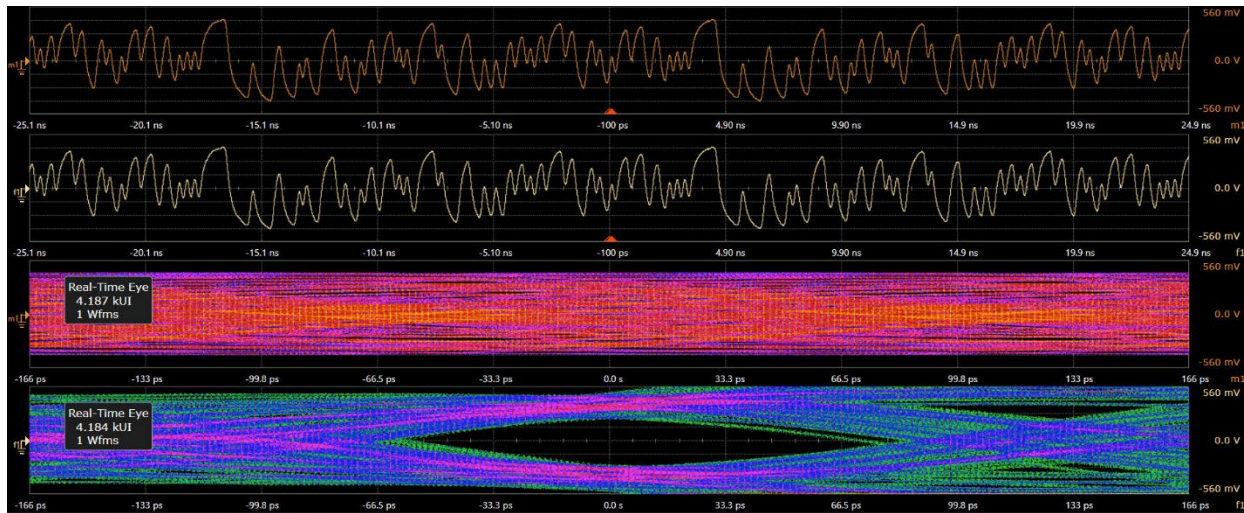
m1

560 mV

0.0 V

-560 mV

-25.1 ns | -20.1 ns | -15.1 ns | -10.1 ns | -5.10 ns | -100 ps | 4.90 ns | 9.90 ns | 14.9 ns | 19.9 ns | 24.9 ns | m1

f1

560 mV

0.0 V

-560 mV

-25.1 ns | -20.1 ns | -15.1 ns | -10.1 ns | -5.10 ns | -100 ps | 4.90 ns | 9.90 ns | 14.9 ns | 19.9 ns | 24.9 ns | f1

Real-Time Eye
4.187 kUI
1 Wfms

m1

560 mV

0.0 V

-560 mV

-166 ps | -133 ps | -99.8 ps | -66.5 ps | -33.3 ps | 0.0 s | 33.3 ps | 66.5 ps | 99.8 ps | 133 ps | 166 ps | m1

Real-Time Eye
4.184 kUI
1 Wfms

f1

560 mV

0.0 V

-560 mV

-166 ps | -133 ps | -99.8 ps | -66.5 ps | -33.3 ps | 0.0 s | 33.3 ps | 66.5 ps | 99.8 ps | 133 ps | 166 ps | f1